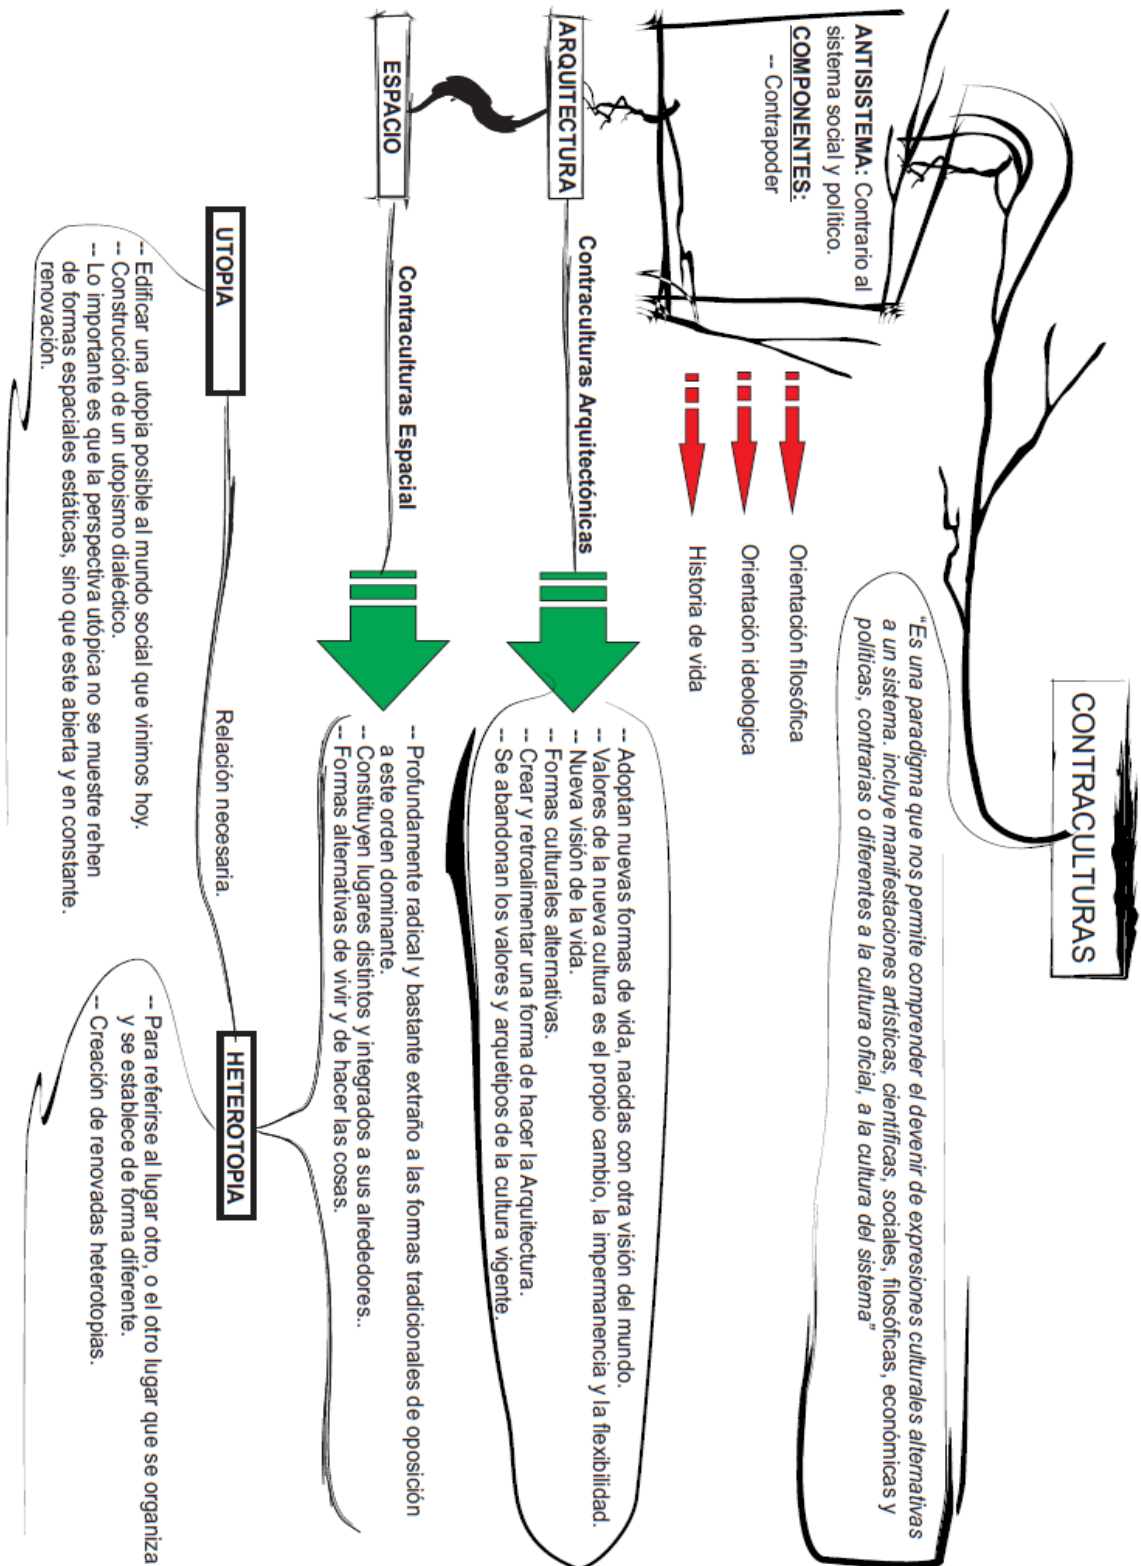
CONTRACULTURAS

"Es una paradigma que nos permite comprender el devenir de expresiones culturales alternativas a un sistema. incluye manifestaciones artísticas, científicas, sociales, filosóficas, económicas y políticas, contrarias o diferentes a la cultura oficial, a la cultura del sistema"

ANTISISTEMA: Contrario al sistema social y político.
COMPONENTES:
-- Contrapoder

Orientación filosófica
Orientación ideologica
Historia de vida

ARQUITECTURA

Contraculturas Arquitectónicas

-- Adoptan nuevas formas de vida, nacidas con otra visión del mundo.
-- Valores de la nueva cultura es el propio cambio, la impermanencia y la flexibilidad.
-- Nueva visión de la vida.
-- Formas culturales alternativas.
-- Crear y retroalimentar una forma de hacer la Arquitectura.
-- Se abandonan los valores y arquetipos de la cultura vigente.

ESPACIO

Contraculturas Espacial

-- Profundamente radical y bastante extraño a las formas tradicionales de oposición a este orden dominante.
-- Constituyen lugares distintos y integrados a sus alrededores..
-- Formas alternativas de vivir y de hacer las cosas.

UTOPIA

-- Edificar una utopia posible al mundo social que vinimos hoy.
-- Construcción de un utopismo dialéctico.
-- Lo importante es que la perspectiva utópica no se muestre rehen de formas espaciales estáticas, sino que este abierta y en constante renovación.

Relación necesaria.

HETEROTOPIA

-- Para referirse al lugar otro, o el otro lugar que se organiza y se establece de forma diferente.
-- Creación de renovadas heterotopias.